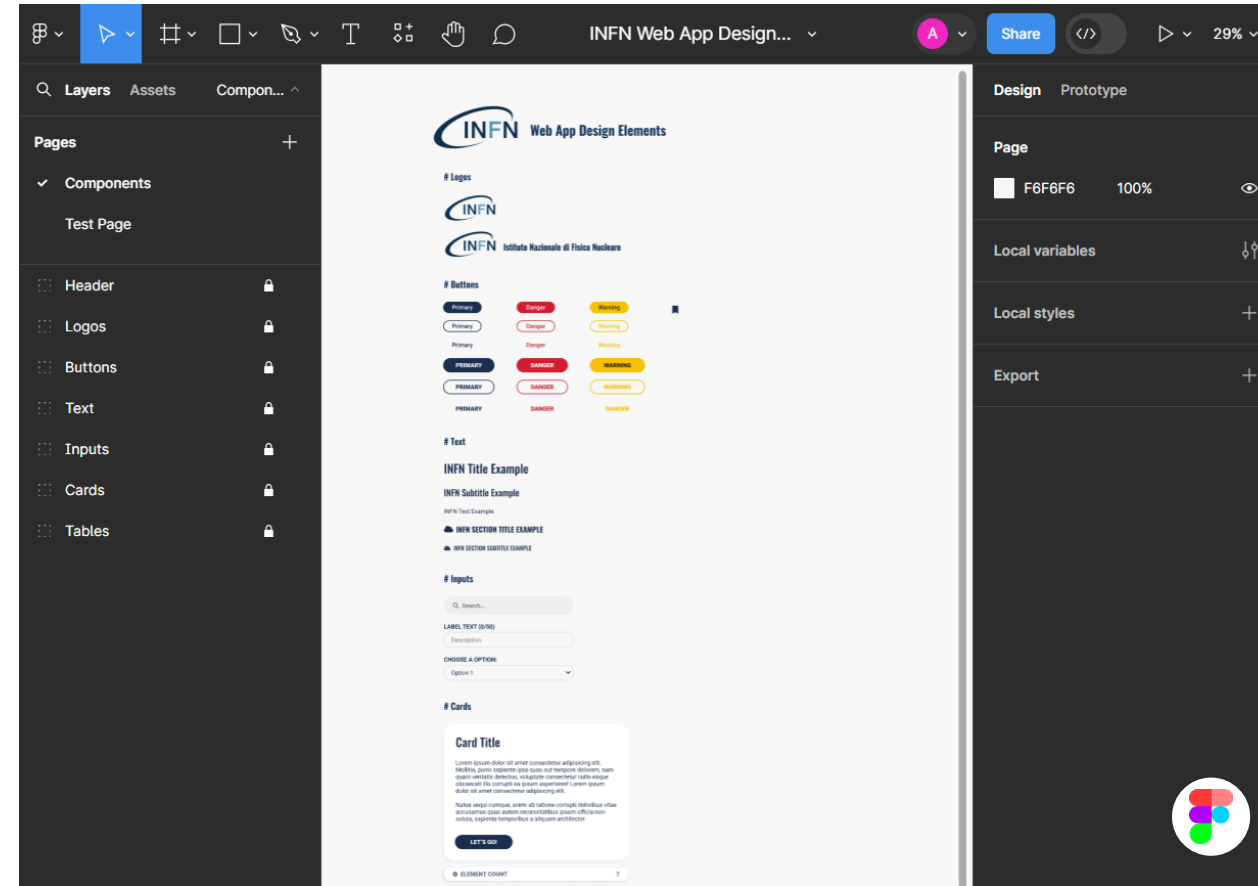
INFN Web App Design...

A

Share

29%

Layers Assets Compon...

Pages

Components

Test Page

Header

Logos

Buttons

Text

Inputs

Cards

Tables

INFN Web App Design Elements

# Logos

INFN

INFN Istituto Nazionale di Fisica Nucleare

# Buttons

Primary Danger Warning

Primary Danger Warning

Primary Danger Warning

PRIMARY DANGER WARNING

PRIMARY DANGER WARNING

PRIMARY DANGER DANGER

# Text

INFN Title Example

INFN Subtitle Example

INFN Text Example

INFN SECTION TITLE EXAMPLE

INFN SECTION SUBTITLE EXAMPLE

# Inputs

Search...

LABEL TEXT (0/50)

Description

CHOOSE A OPTION:

Option 1

# Cards

Card Title

Lorem ipsum dolor sit amet consectetur adipisicing elit. Mollitia, porro sapiente ipsa quas aut tempore dolorem, nam quam veritatis delectus, voluptate consectetur nulla eaque obcaecati illo corrupti ea ipsam asperiores! Lorem ipsum dolor sit amet consectetur adipisicing elit.

Natus sequi cumque, animi ab ratione corrupti doloribus vitae accusamus quas autem necessitatibus ipsam officia non soluta, sapiente temporibus a aliquam architecto!

LET'S GO!

ELEMENT COUNT 7

Design Prototype

Page

F6F6F6 100%

Local variables

Local styles

Export